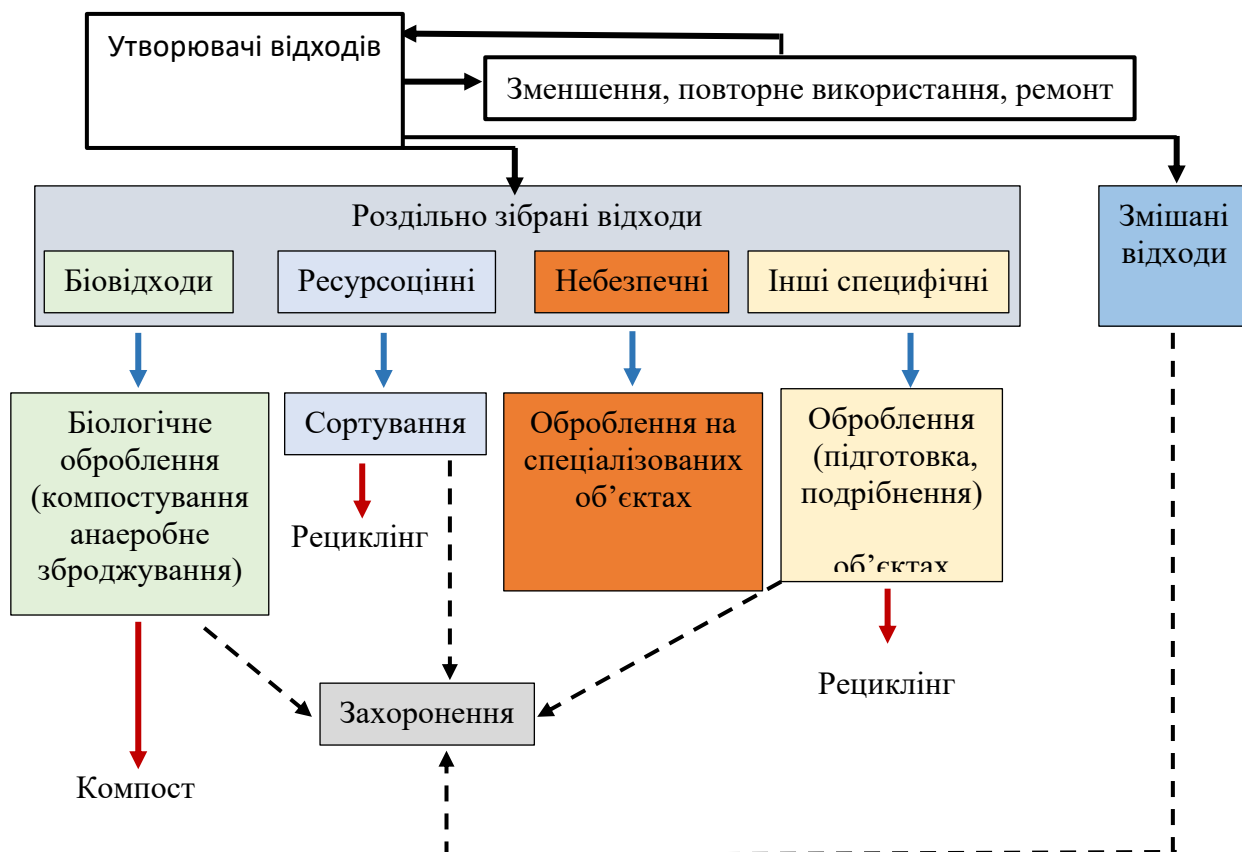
Утворювачі відходів

Зменшення, повторне використання, ремонт

Роздільно зібрані відходи

Біовідходи

Ресурсоцінні

Небезпечні

Інші специфічні

Змішані відходи

Біологічне оброблення (компостування анаеробне зброджування)

Сортування

Рециклінг

Оброблення на спеціалізованих об'єктах

Оброблення (підготовка, подрібнення)

об'єктах

Рециклінг

Захоронення

Компост